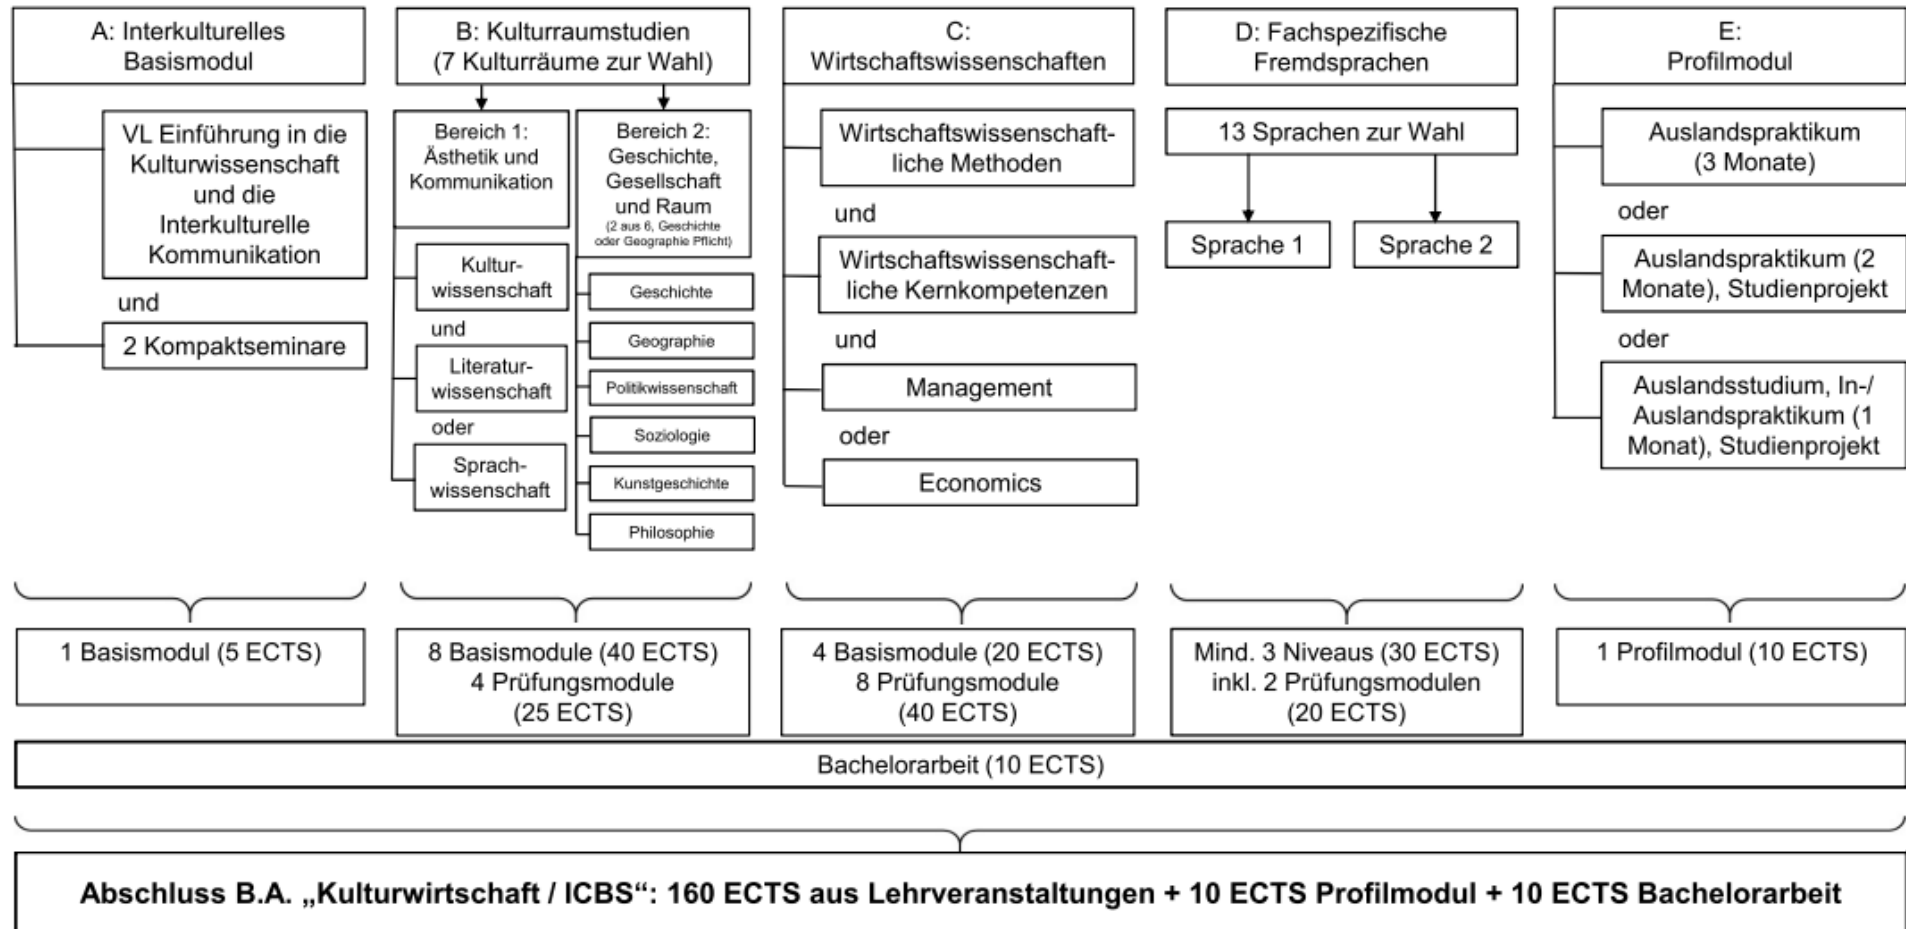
A: Interkulturelles Basismodul

VL Einführung in die Kulturwissenschaft und die Interkulturelle Kommunikation

und

2 Kompaktseminare

B: Kulturraumstudien (7 Kulturräume zur Wahl)

Bereich 1: Ästhetik und Kommunikation

Kulturwissenschaft

und

Literaturwissenschaft

oder

Sprachwissenschaft

Bereich 2: Geschichte, Gesellschaft und Raum (2 aus 6, Geschichte oder Geographie Pflicht)

Geschichte

Geographie

Politikwissenschaft

Soziologie

Kunstgeschichte

Philosophie

C: Wirtschaftswissenschaften

Wirtschaftswissenschaftliche Methoden

und

Wirtschaftswissenschaftliche Kernkompetenzen

und

Management

oder

Economics

D: Fachspezifische Fremdsprachen

13 Sprachen zur Wahl

Sprache 1

Sprache 2

E: Profilmodul

Auslandspraktikum (3 Monate)

oder

Auslandspraktikum (2 Monate), Studienprojekt

oder

Auslandsstudium, In-/ Auslandspraktikum (1 Monat), Studienprojekt

1 Basismodul (5 ECTS)

8 Basismodule (40 ECTS) 4 Prüfungsmodule (25 ECTS)

4 Basismodule (20 ECTS) 8 Prüfungsmodule (40 ECTS)

Mind. 3 Niveaus (30 ECTS) inkl. 2 Prüfungsmodulen (20 ECTS)

1 Profilmodul (10 ECTS)

Bachelorarbeit (10 ECTS)

Abschluss B.A. „Kulturwirtschaft / ICBS“: 160 ECTS aus Lehrveranstaltungen + 10 ECTS Profilmodul + 10 ECTS Bachelorarbeit